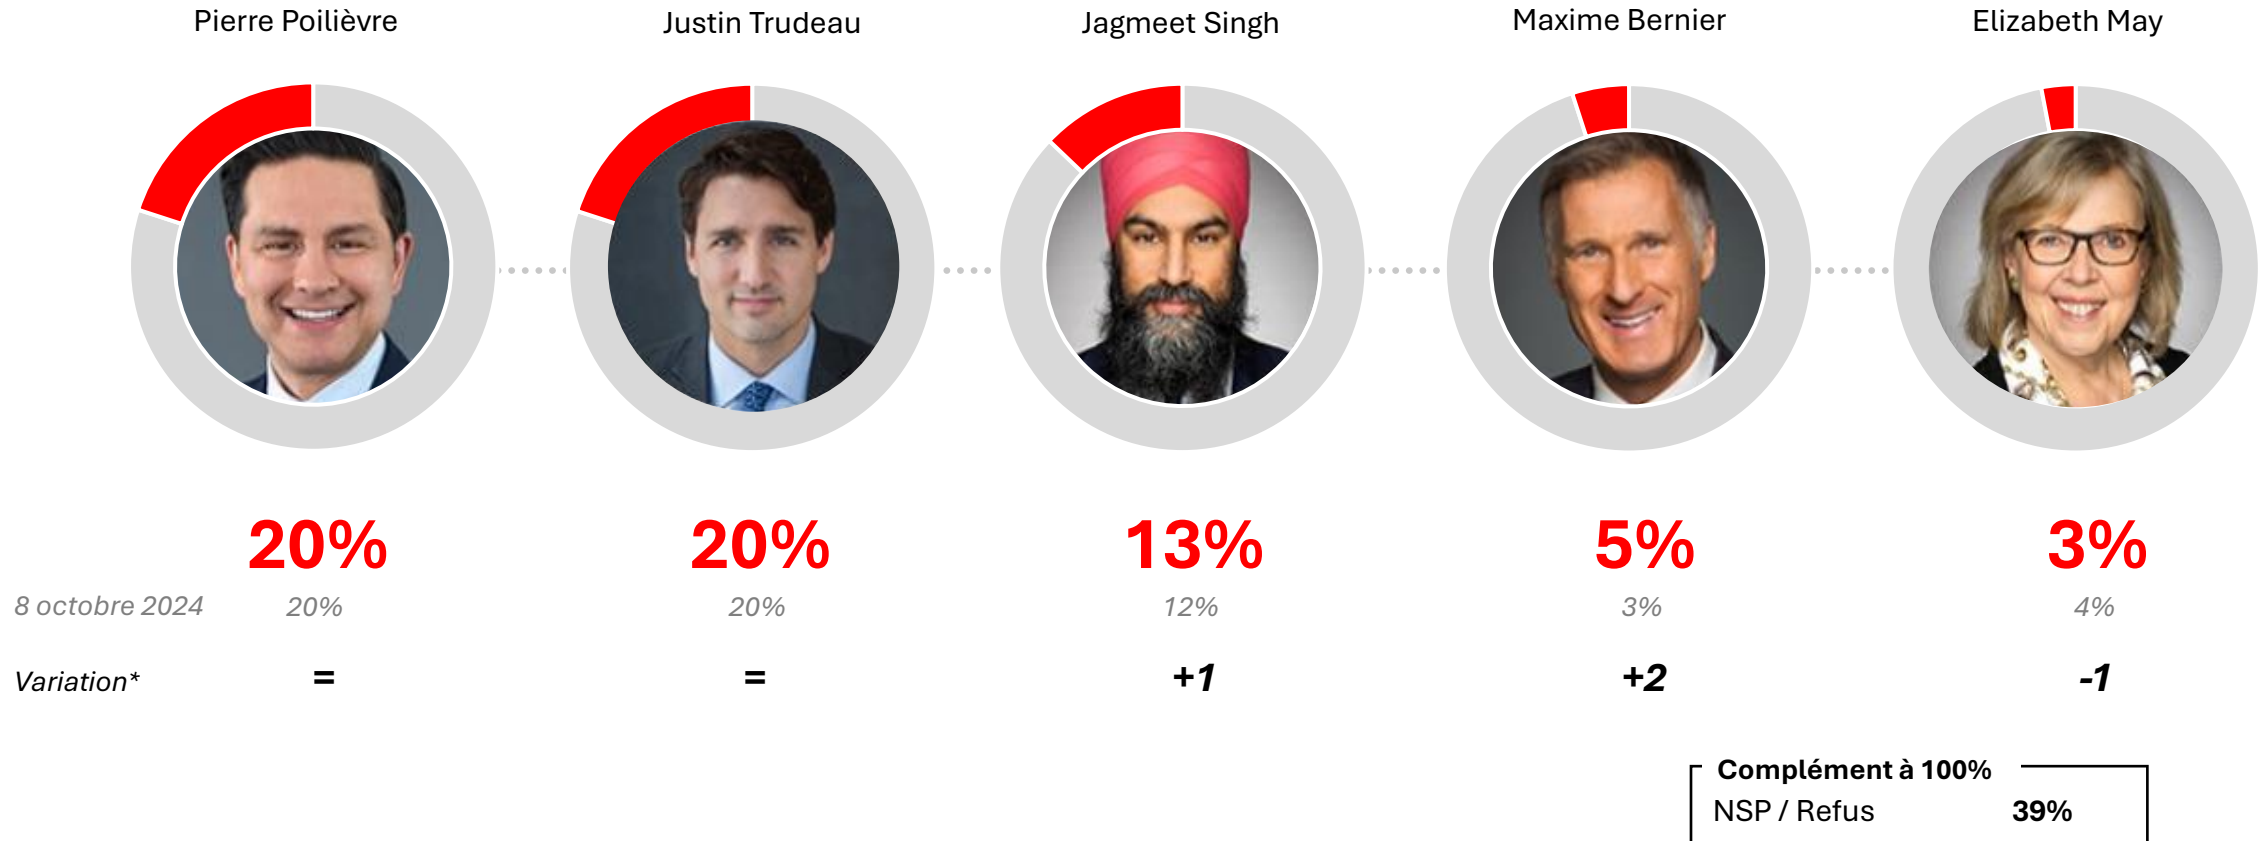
Pierre Poilièvre | Justin Trudeau | Jagmeet Singh | Maxime Bernier | Elizabeth May

| | Pierre Poilièvre | Justin Trudeau | Jagmeet Singh | Maxime Bernier | Elizabeth May |
|---|---|---|---|---|---|
| | 20% | 20% | 13% | 5% | 3% |
| 8 octobre 2024 | 20% | 20% | 12% | 3% | 4% |
| Variation* | = | = | +1 | +2 | -1 |

Complément à 100%
NSP / Refus 39%